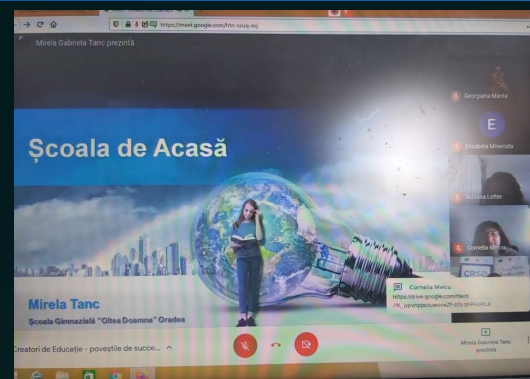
https://meet.google.com/fnn-szuq-wjj

Mirela Gabriela Tanc prezintă

Georgiana Marta

E

Elisabeta Mirecuta

Adriana Lefter

Cornelia Melcu

Școala de Acasă

Mirela Tanc

Școala Gimnazială "Oltea Doamna" Oradea

Cornelia Melcu

https://drive.google.com/file/d/ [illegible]

Creatori de Educație - poveștile de succe...

Mirela Gabriela Tanc prezintă